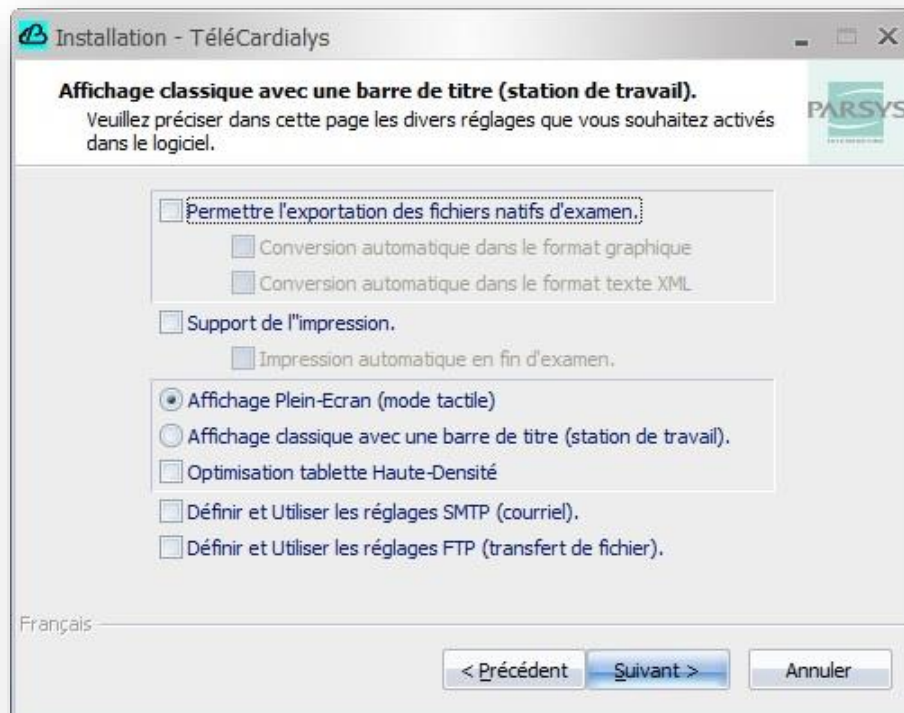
Installation - TéléCardialys

Affichage classique avec une barre de titre (station de travail).

Veuillez préciser dans cette page les divers réglages que vous souhaitez activés dans le logiciel.

PARSYS

Permettre l'exportation des fichiers natifs d'examen.

Conversion automatique dans le format graphique

Conversion automatique dans le format texte XML

Support de l''impression.

Impression automatique en fin d'examen.

Affichage Plein-Ecran (mode tactile)

Affichage classique avec une barre de titre (station de travail).

Optimisation tablette Haute-Densité

Définir et Utiliser les réglages SMTP (courriel).

Définir et Utiliser les réglages FTP (transfert de fichier).

Français

< Précédent

Suivant >

Annuler